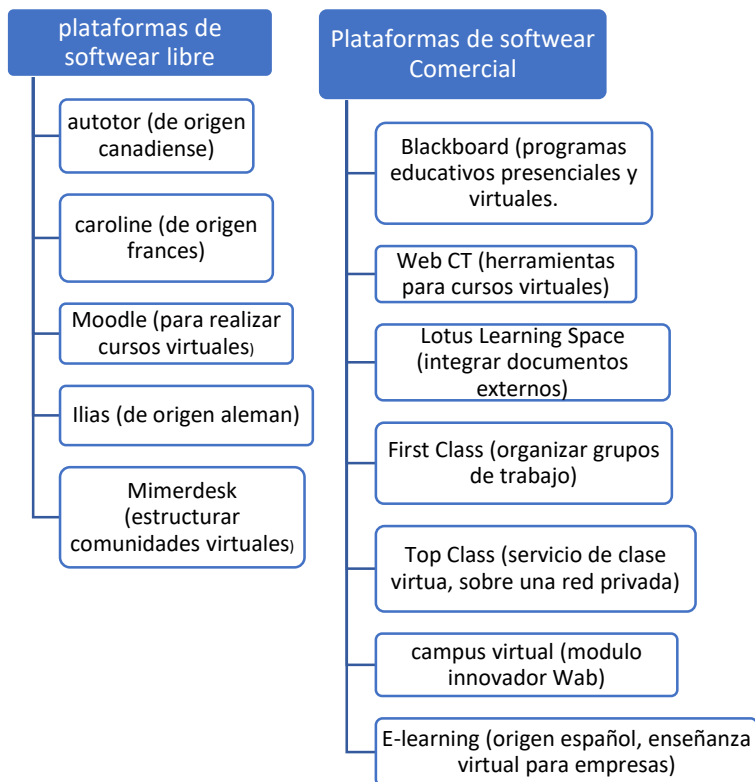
plataformas de softwear libre

autotor (de origen canadiense)

caroline (de origen frances)

Moodle (para realizar cursos virtuales)

Ilias (de origen aleman)

Mimerdesk (estructurar comunidades virtuales)

Plataformas de softwear Comercial

Blackboard (programas educativos presenciales y virtuales.

Web CT (herramientas para cursos virtuales)

Lotus Learning Space (integrar documentos externos)

First Class (organizar grupos de trabajo)

Top Class (servicio de clase virtua, sobre una red privada)

campus virtual (modulo innovador Wab)

E-learning (origen español, enseñanza virtual para empresas)